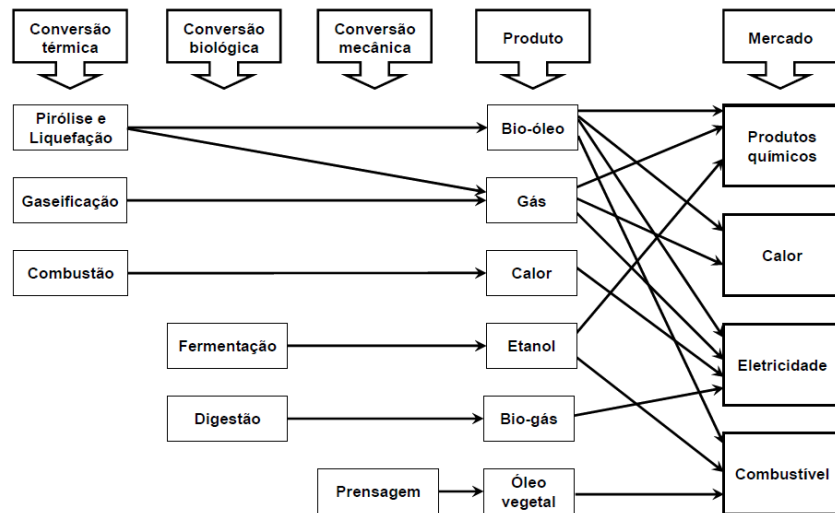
Conversão térmica

Conversão biológica

Conversão mecânica

Produto

Mercado

Pirólise e Liquefação

Gaseificação

Combustão

Fermentação

Digestão

Prensagem

Bio-óleo

Gás

Calor

Etanol

Bio-gás

Óleo vegetal

Produtos químicos

Calor

Eletricidade

Combustível